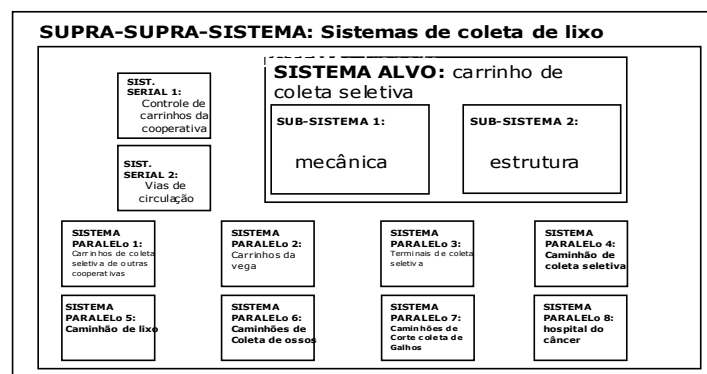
SUPRA-SUPRA-SISTEMA: Sistemas de coleta de lixo

SIST. SERIAL 1: Controle de carrinhos da cooperativa

SIST. SERIAL 2: Vias de circulação

SISTEMA ALVO: carrinho de coleta seletiva

SUB-SISTEMA 1:

mecânica

SUB-SISTEMA 2:

estrutura

SISTEMA PARALELo 1: Carrinhos de coleta seletiva de outras cooperativas

SISTEMA PARALELo 2: Carrinhos da vega

SISTEMA PARALELo 3: Terminais de coleta seletiva

SISTEMA PARALELo 4: Caminhão de coleta seletiva

SISTEMA PARALELo 5: Caminhão de lixo

SISTEMA PARALELo 6: Caminhões de Coleta de ossos

SISTEMA PARALELo 7: Caminhões de Corte coleta de Galhos

SISTEMA PARALELo 8: hospital do câncer